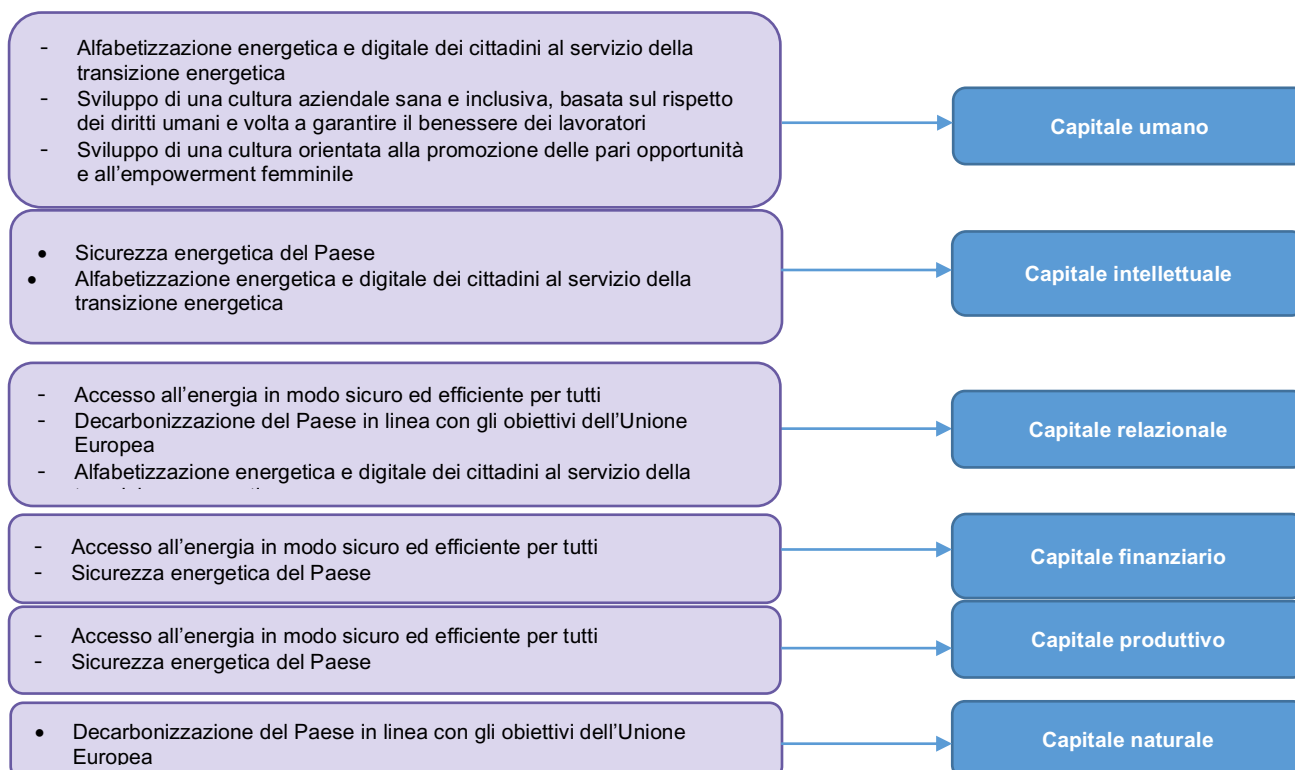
- Alfabetizzazione energetica e digitale dei cittadini al servizio della transizione energetica
- Sviluppo di una cultura aziendale sana e inclusiva, basata sul rispetto dei diritti umani e volta a garantire il benessere dei lavoratori
- Sviluppo di una cultura orientata alla promozione delle pari opportunità e all'empowerment femminile

Capitale umano

• Sicurezza energetica del Paese
• Alfabetizzazione energetica e digitale dei cittadini al servizio della transizione energetica

Capitale intellettuale

- Accesso all'energia in modo sicuro ed efficiente per tutti
- Decarbonizzazione del Paese in linea con gli obiettivi dell'Unione Europea
- Alfabetizzazione energetica e digitale dei cittadini al servizio della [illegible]

Capitale relazionale

- Accesso all'energia in modo sicuro ed efficiente per tutti
- Sicurezza energetica del Paese

Capitale finanziario

- Accesso all'energia in modo sicuro ed efficiente per tutti
- Sicurezza energetica del Paese

Capitale produttivo

• Decarbonizzazione del Paese in linea con gli obiettivi dell'Unione Europea

Capitale naturale